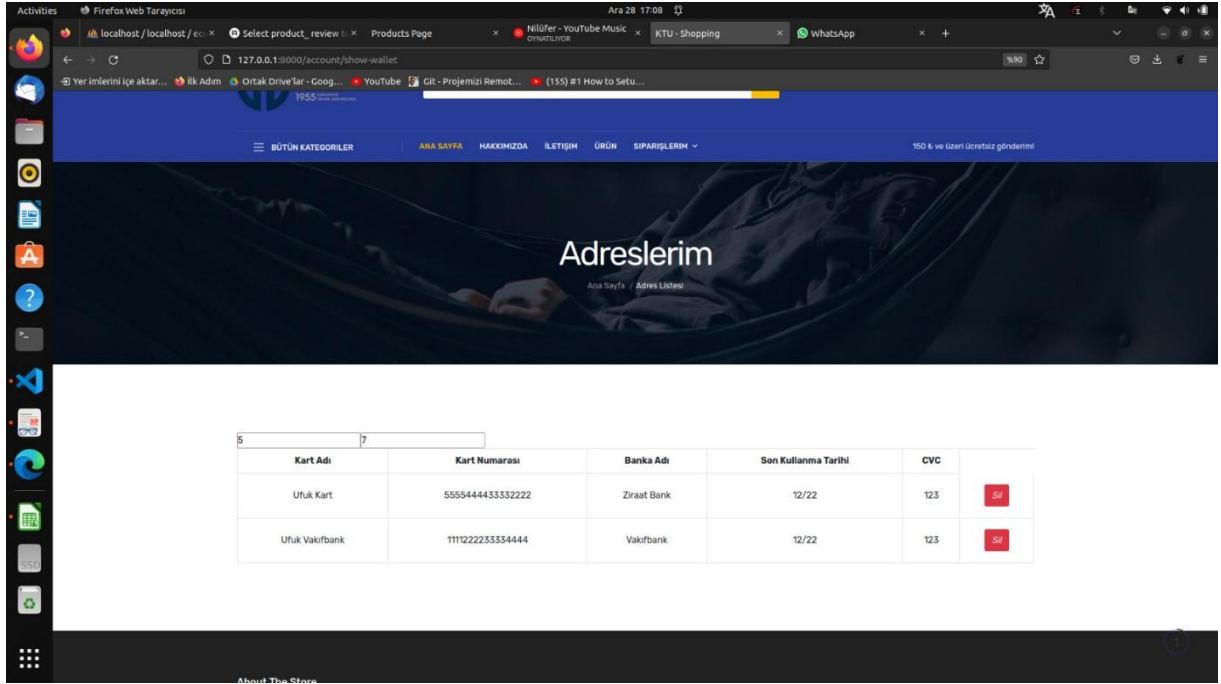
Activities Firefox Web Tarayıcısı Ara 28 17:08

localhost / localhost / ec × Select product_review t × Products Page × Nilüfer - YouTube Music OYNATILIYOR × KTU - Shopping × WhatsApp × +

127.0.0.1:8000/account/show-wallet %90

Yer imlerini içe aktar... İlk Adım Ortak Drive'lar - Goog... YouTube Git - Projemizi Remot... (155) #1 How to Setu...

1955

BÜTÜN KATEGORILER ANA SAYFA HAKKIMIZDA İLETİŞİM ÜRÜN SIPARIŞLERIM 150 ₺ ve üzeri ücretsiz gönderimi

Adreslerim

Ana Sayfa / Adres Listesi

5 7

| Kart Adı | Kart Numarası | Banka Adı | Son Kullanma Tarihi | CVC | |
|---|---|---|---|---|---|
| Ufuk Kart | 5555444433332222 | Ziraat Bank | 12/22 | 123 | Sil |
| Ufuk Vakıfbank | 1111222233334444 | Vakıfbank | 12/22 | 123 | Sil |

About The Store